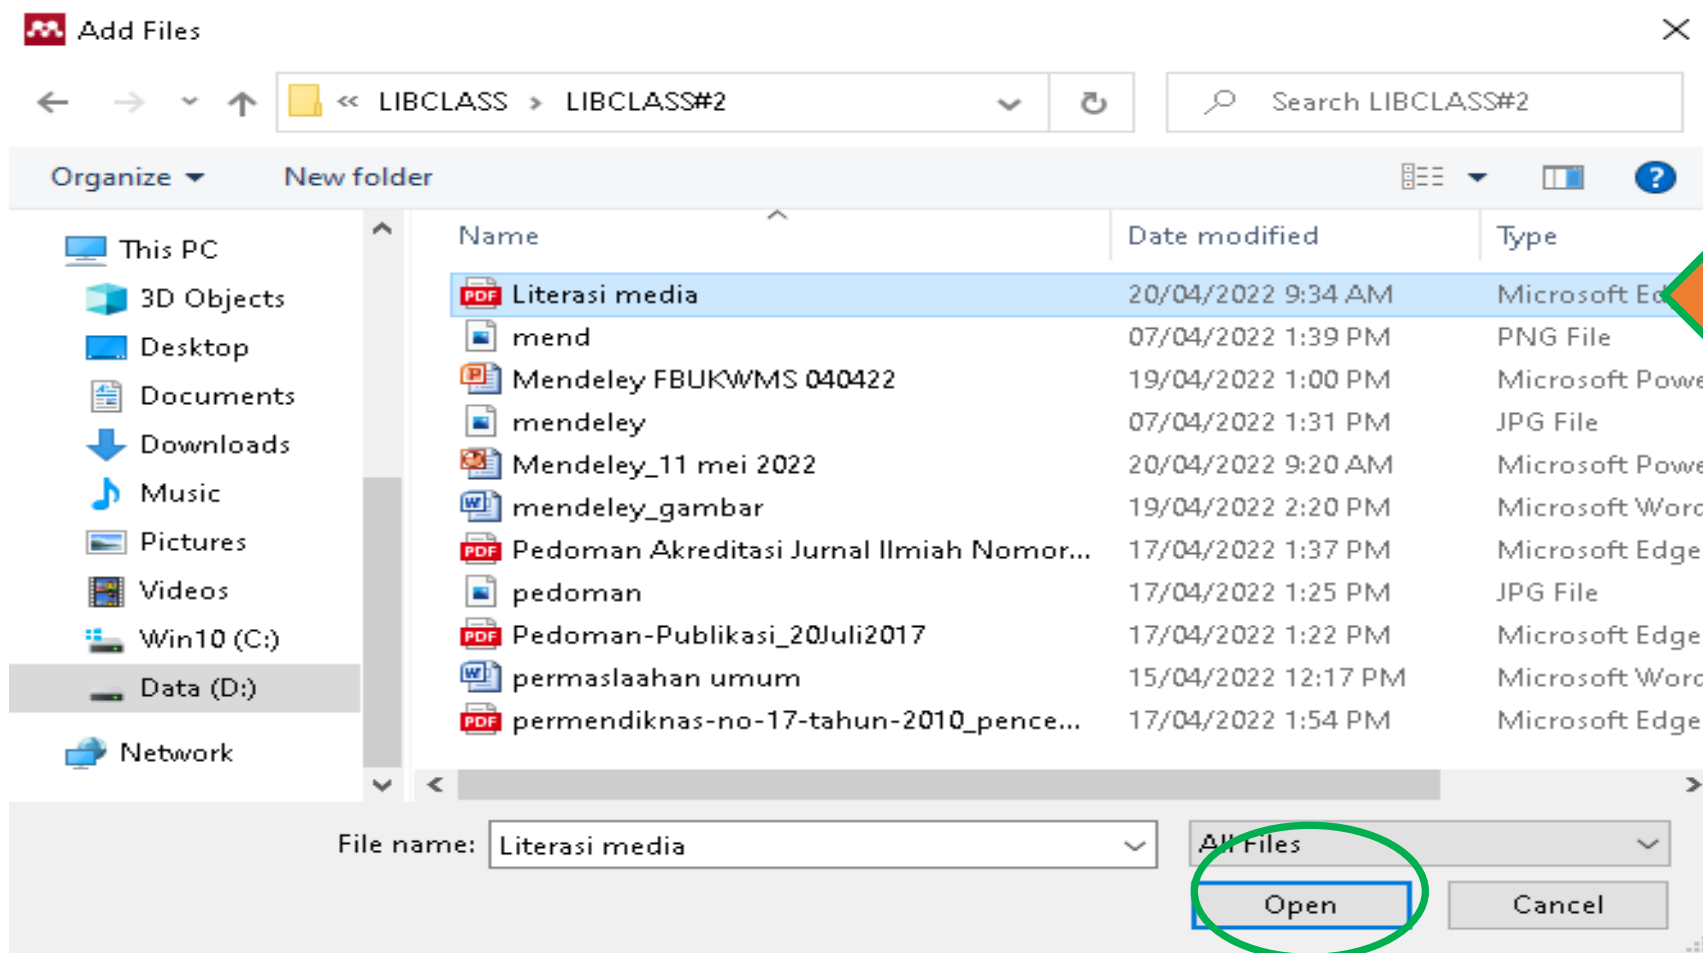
Add Files

« LIBCLASS › LIBCLASS#2

Search LIBCLASS#2

Organize ▾ New folder

This PC
3D Objects
Desktop
Documents
Downloads
Music
Pictures
Videos
Win10 (C:)
Data (D:)
Network

| Name | Date modified | Type |
|---|---|---|
| Literasi media | 20/04/2022 9:34 AM | Microsoft Ed |
| mend | 07/04/2022 1:39 PM | PNG File |
| Mendeley FBUKWMS 040422 | 19/04/2022 1:00 PM | Microsoft Powe |
| mendeley | 07/04/2022 1:31 PM | JPG File |
| Mendeley_11 mei 2022 | 20/04/2022 9:20 AM | Microsoft Powe |
| mendeley_gambar | 19/04/2022 2:20 PM | Microsoft Word |
| Pedoman Akreditasi Jurnal Ilmiah Nomor... | 17/04/2022 1:37 PM | Microsoft Edge |
| pedoman | 17/04/2022 1:25 PM | JPG File |
| Pedoman-Publikasi_20Juli2017 | 17/04/2022 1:22 PM | Microsoft Edge |
| permaslaahan umum | 15/04/2022 12:17 PM | Microsoft Word |
| permendiknas-no-17-tahun-2010_pence... | 17/04/2022 1:54 PM | Microsoft Edge |

File name: Literasi media

All Files

Open Cancel